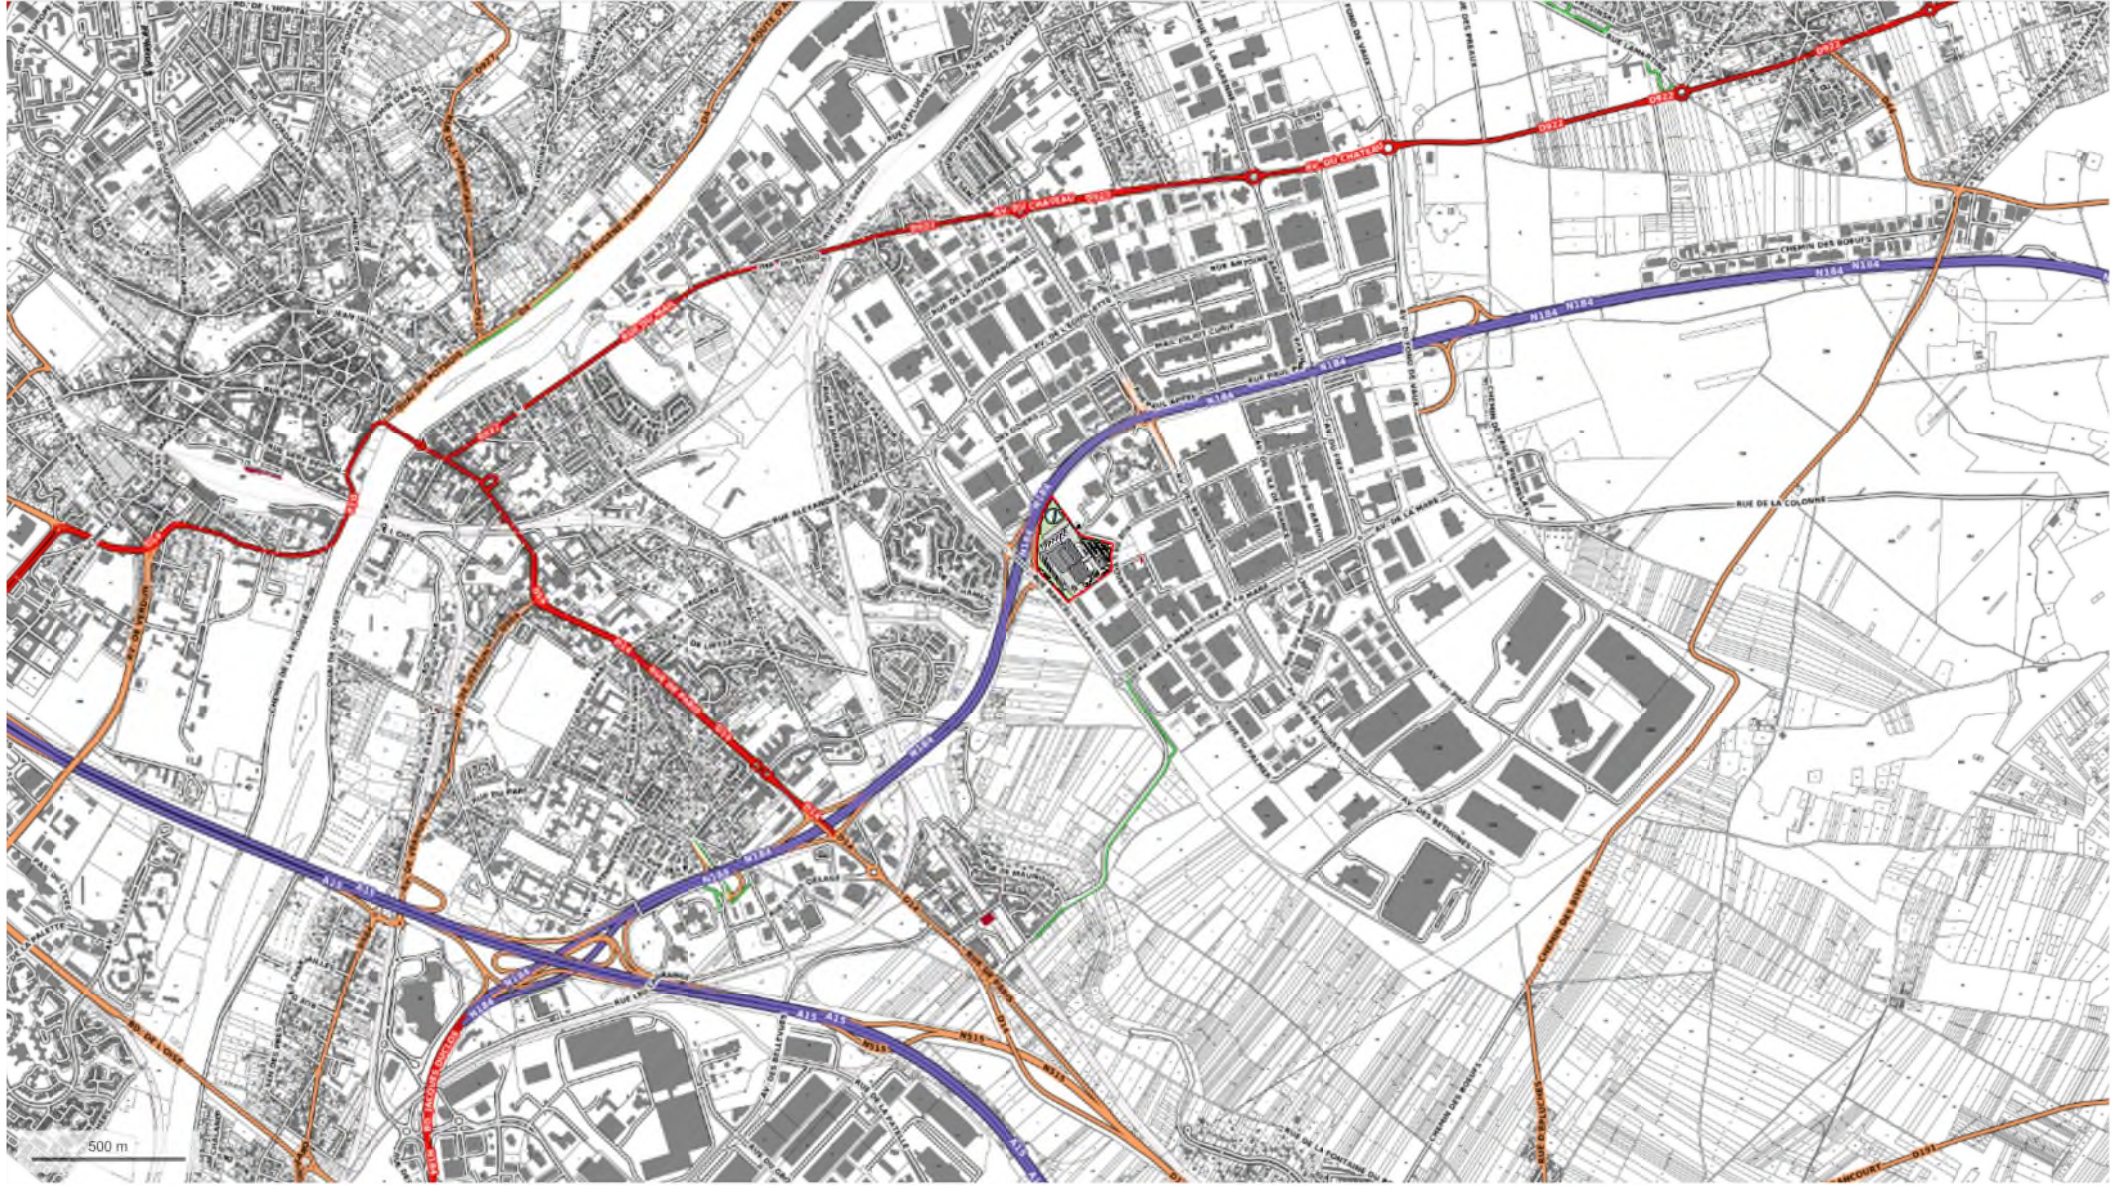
D922
AV. DU CHATEAU
D922
AV. DU CHATEAU
N184
N184
N184
CHEMIN DES BORDES
RUE DE LA COLONNE
AV. DE LA MARE
AV. DES BETHUNES
CHEMIN DES BORDES
N184
A15
A15
A15
N184
N184
N184
N315
RUE DE LA FONTAINE
CHEMIN DES BORDES
D191
500 m